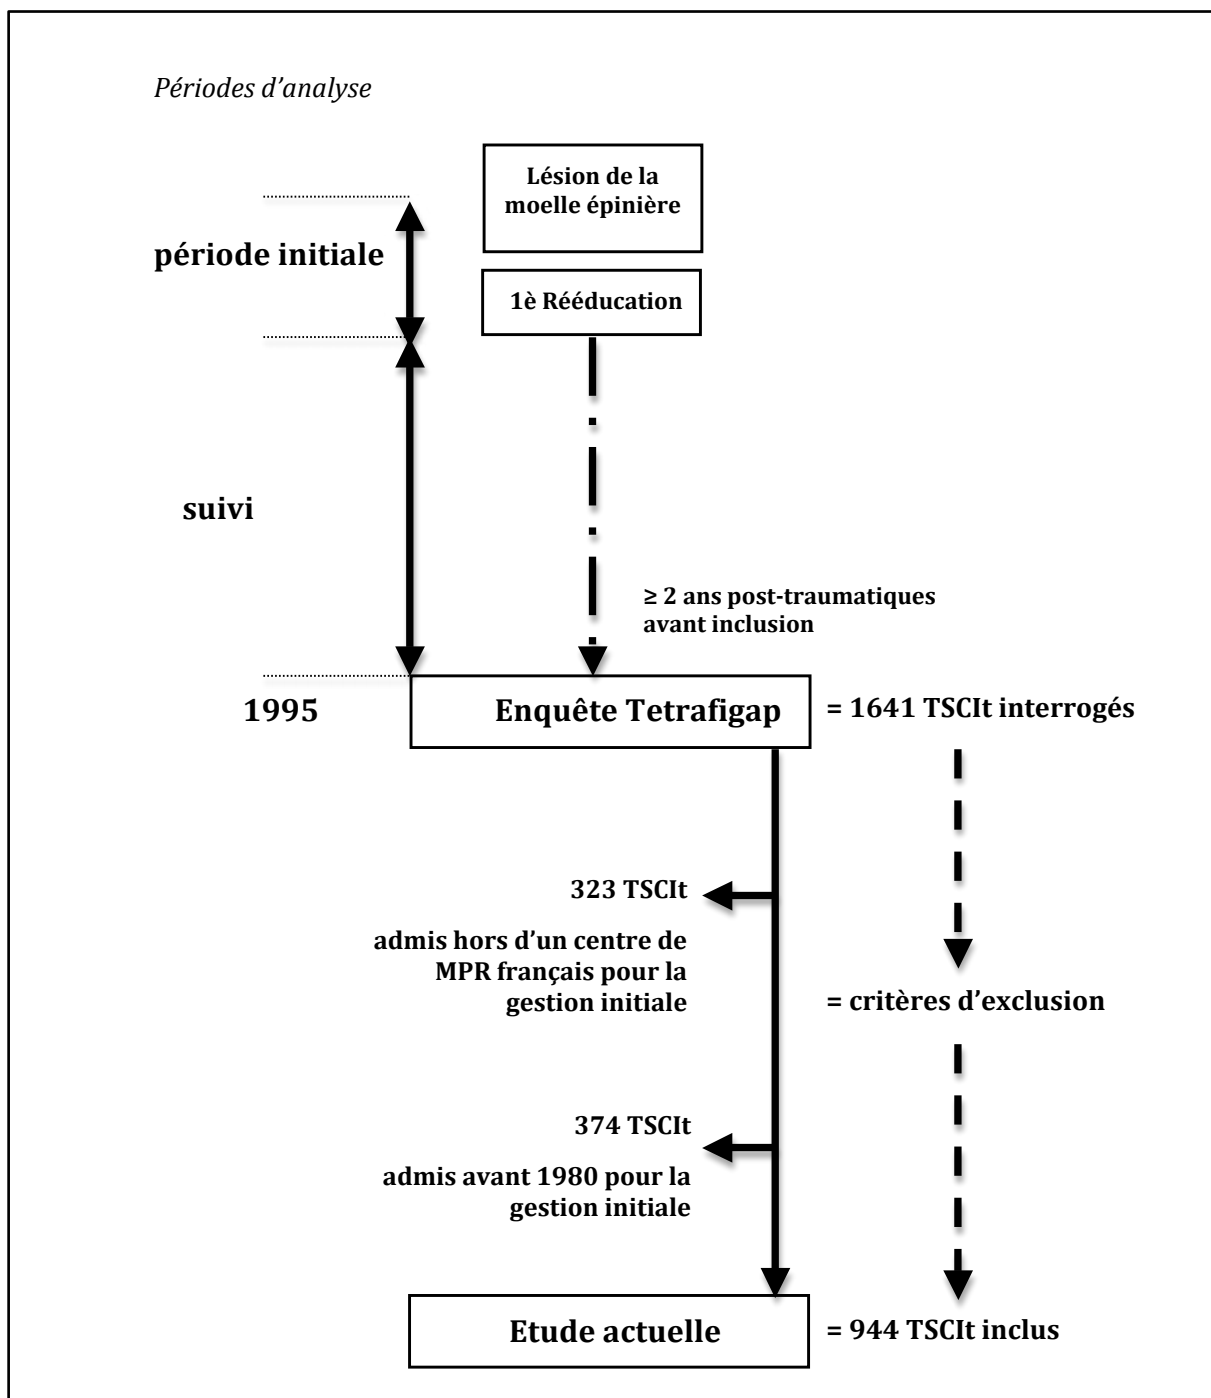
Périodes d'analyse

Lésion de la moelle épinière

période initiale

1è Rééducation

suivi

≥ 2 ans post-traumatiques avant inclusion

1995

Enquête Tetrafigap

= 1641 TSCIt interrogés

323 TSCIt

admis hors d'un centre de MPR français pour la gestion initiale

= critères d'exclusion

374 TSCIt

admis avant 1980 pour la gestion initiale

Etude actuelle

= 944 TSCIt inclus